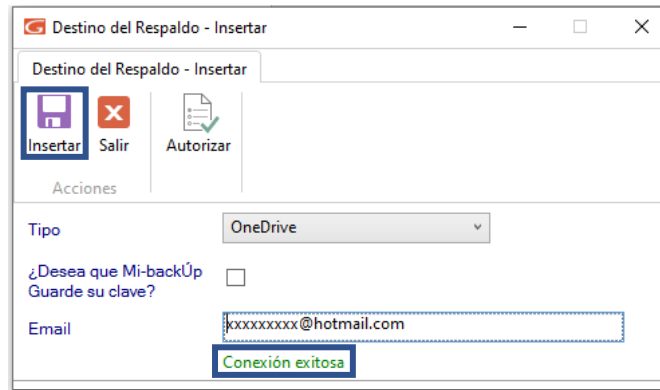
Destino del Respaldo - Insertar

Destino del Respaldo - Insertar

Insertar Salir Autorizar

Acciones

Tipo OneDrive

¿Desea que Mi-backÚp Guarde su clave?

Email xxxxxxxxx@hotmail.com

Conexión exitosa